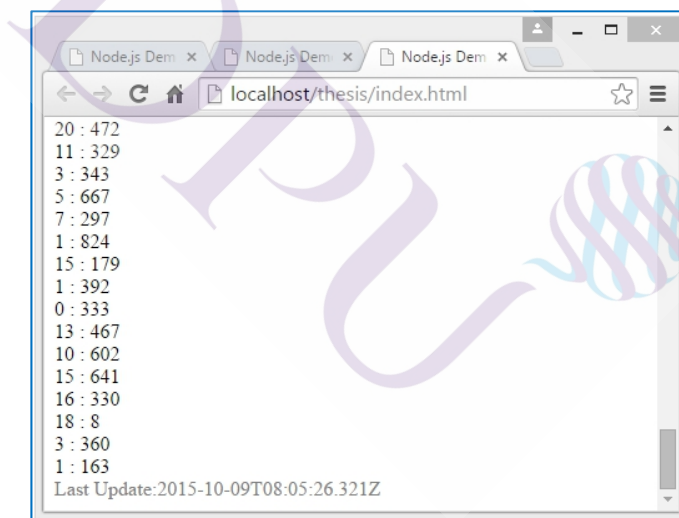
Node.js Dem ×

Node.js Dem ×

Node.js Dem ×

localhost/thesis/index.html

20 : 472
11 : 329
3 : 343
5 : 667
7 : 297
1 : 824
15 : 179
1 : 392
0 : 333
13 : 467
10 : 602
15 : 641
16 : 330
18 : 8
3 : 360
1 : 163
Last Update:2015-10-09T08:05:26.321Z